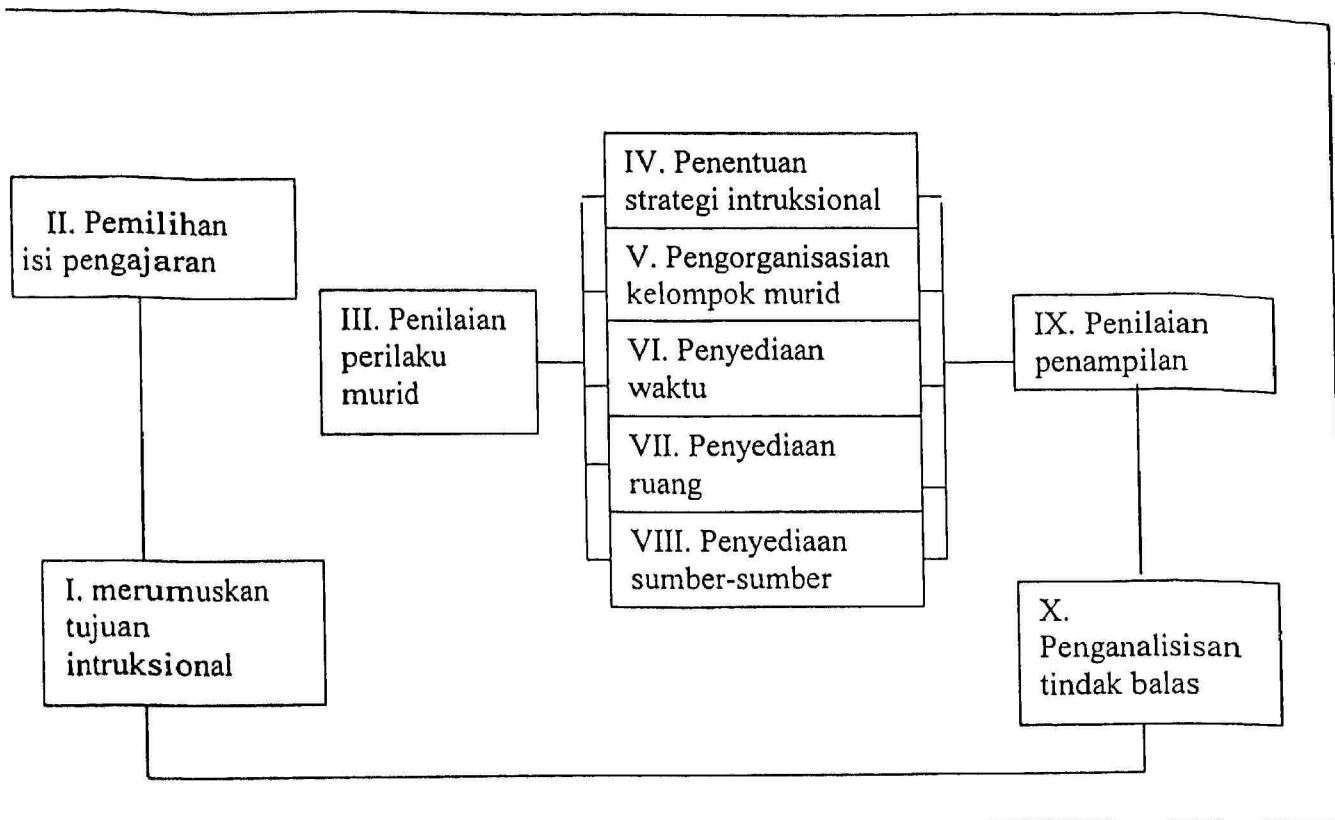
II. Pemilihan isi pengajaran

I. merumuskan tujuan intruksional

III. Penilaian perilaku murid

IV. Penentuan strategi intruksional

V. Pengorganisasian kelompok murid

VI. Penyediaan waktu

VII. Penyediaan ruang

VIII. Penyediaan sumber-sumber

IX. Penilaian penampilan

X. Penganalisisan tindak balas